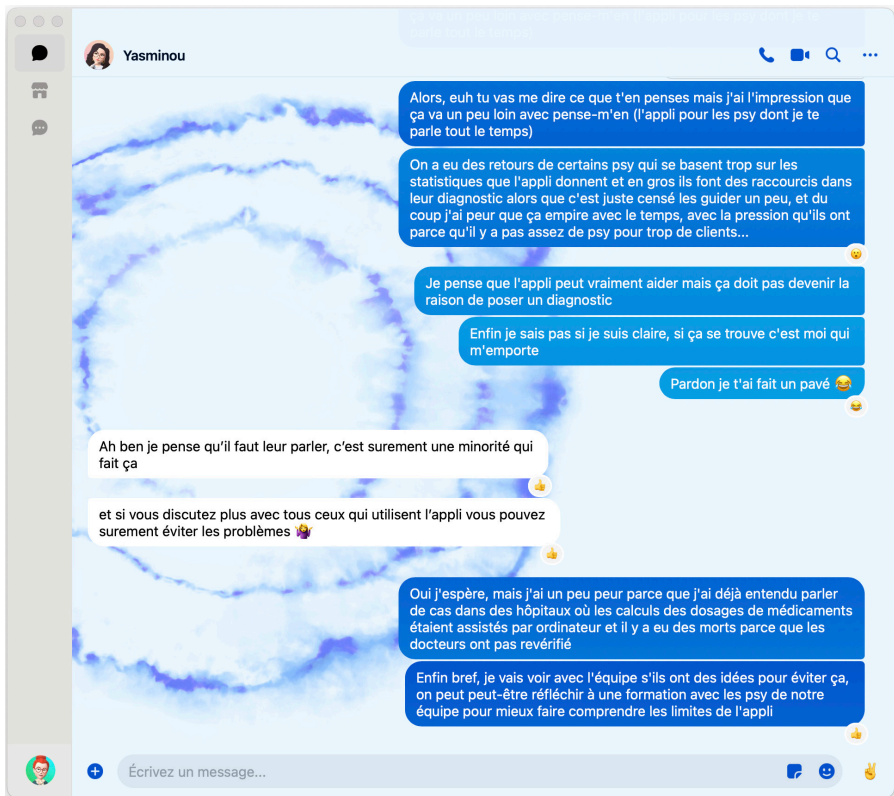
Yasminou

Alors, euh tu vas me dire ce que t'en penses mais j'ai l'impression que ça va un peu loin avec pense-m'en (l'appli pour les psy dont je te parle tout le temps)

On a eu des retours de certains psy qui se basent trop sur les statistiques que l'appli donnent et en gros ils font des raccourcis dans leur diagnostic alors que c'est juste censé les guider un peu, et du coup j'ai peur que ça empire avec le temps, avec la pression qu'ils ont parce qu'il y a pas assez de psy pour trop de clients...

Je pense que l'appli peut vraiment aider mais ça doit pas devenir la raison de poser un diagnostic

Enfin je sais pas si je suis claire, si ça se trouve c'est moi qui m'emporte

Pardon je t'ai fait un pavé 😂

Ah ben je pense qu'il faut leur parler, c'est surement une minorité qui fait ça

et si vous discutez plus avec tous ceux qui utilisent l'appli vous pouvez surement éviter les problèmes 🤷‍♀️

Oui j'espère, mais j'ai un peu peur parce que j'ai déjà entendu parler de cas dans des hôpitaux où les calculs des dosages de médicaments étaient assistés par ordinateur et il y a eu des morts parce que les docteurs ont pas revérifié

Enfin bref, je vais voir avec l'équipe s'ils ont des idées pour éviter ça, on peut peut-être réfléchir à une formation avec les psy de notre équipe pour mieux faire comprendre les limites de l'appli

Écrivez un message...